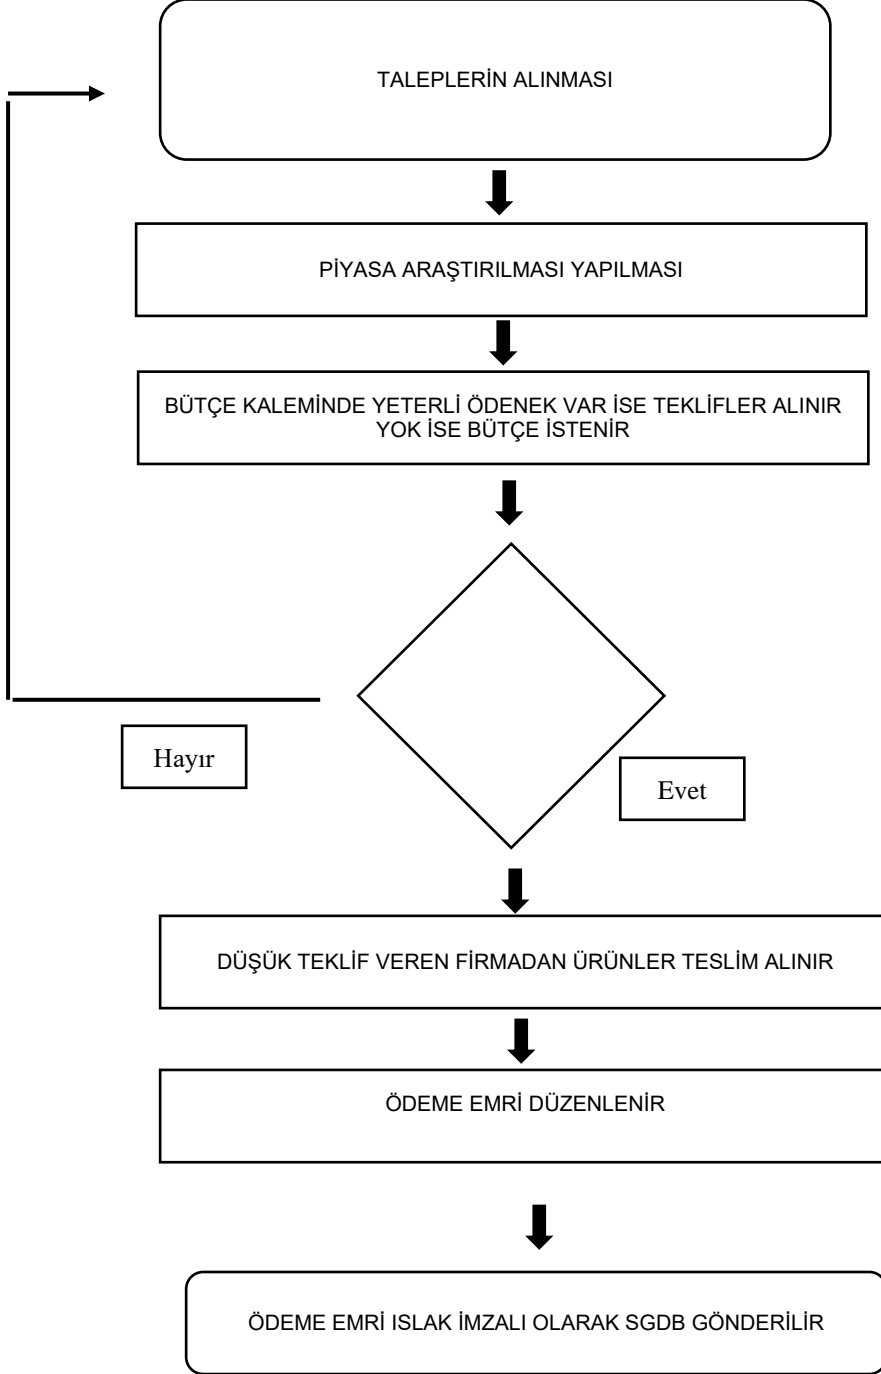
TALEPLERİN ALINMASI

PİYASA ARAŞTIRILMASI YAPILMASI

BÜTÇE KALEMİNDE YETERLİ ÖDENEK VAR İSE TEKLİFLER ALINIR YOK İSE BÜTÇE İSTENİR

Hayır

Evet

DÜŞÜK TEKLİF VEREN FİRMADAN ÜRÜNLER TESLİM ALINIR

ÖDEME EMRİ DÜZENLENİR

ÖDEME EMRİ ISLAK İMZALI OLARAK SGDB GÖNDERİLİR